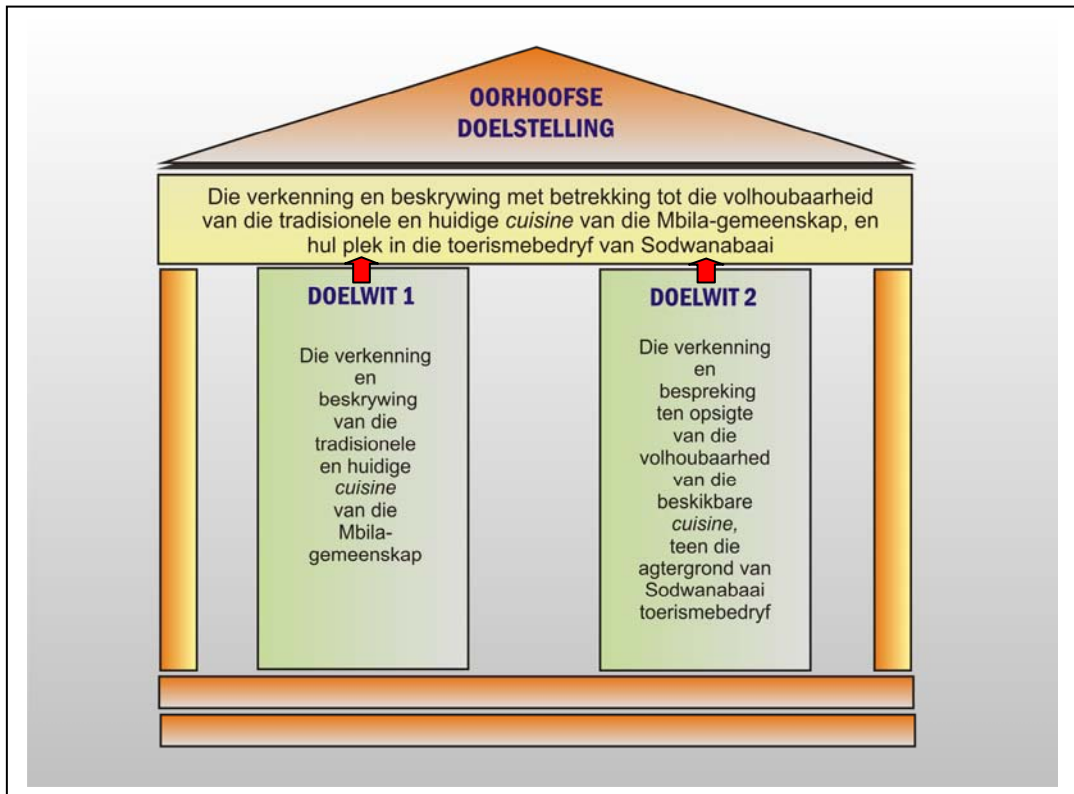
OORHOOFSE DOELSTELLING

Die verkenning en beskrywing met betrekking tot die volhoubaarheid van die tradisionele en huidige *cuisine* van die Mbila-gemeenskap, en hul plek in die toerismebedryf van Sodwanabaai

DOELWIT 1

Die verkenning en beskrywing van die tradisionele en huidige *cuisine* van die Mbila-gemeenskap

DOELWIT 2

Die verkenning en bespreking ten opsigte van die volhoubaarhed van die beskikbare *cuisine*, teen die agtergrond van Sodwanabaai toerismebedryf